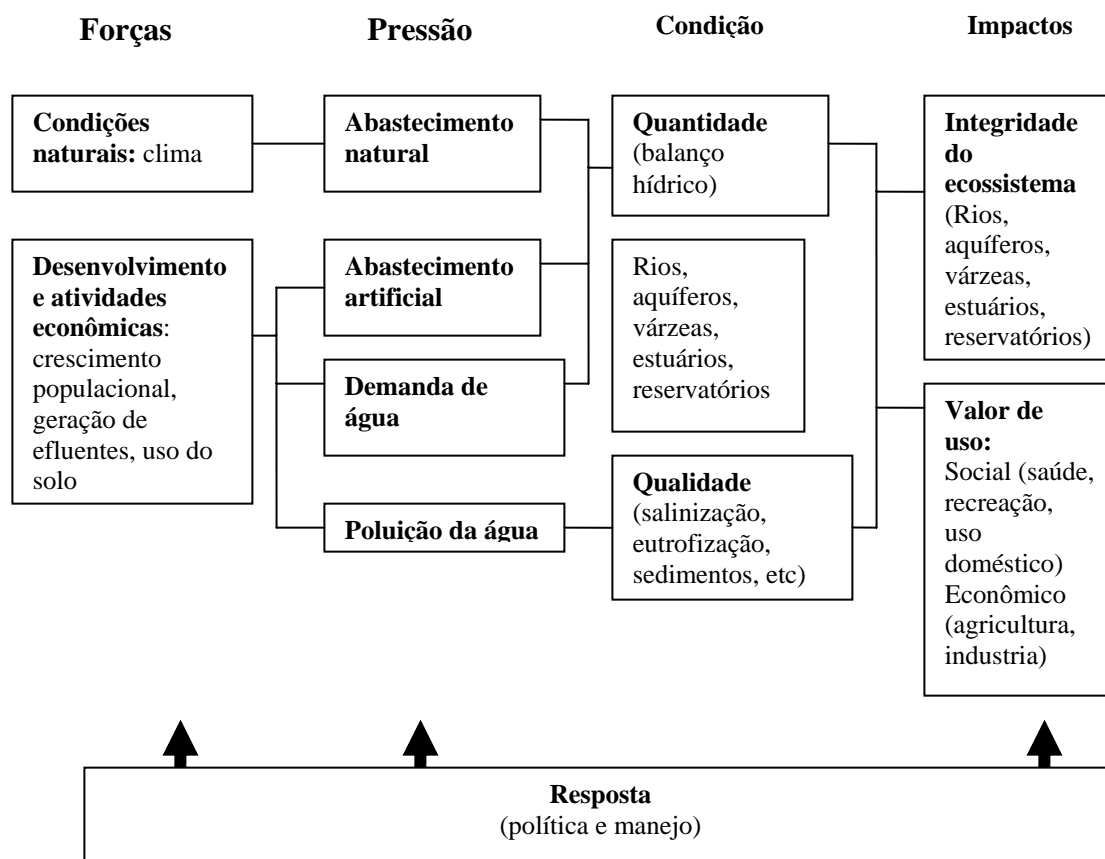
Forças

Pressão

Condição

Impactos

Condições naturais: clima

Abastecimento natural

Quantidade (balanço hídrico)

Integridade do ecossistema (Rios, aquíferos, várzeas, estuários, reservatórios)

Desenvolvimento e atividades econômicas: crescimento populacional, geração de efluentes, uso do solo

Abastecimento artificial

Rios, aquíferos, várzeas, estuários, reservatórios

Demanda de água

Valor de uso: Social (saúde, recreação, uso doméstico) Econômico (agricultura, industria)

Poluição da água

Qualidade (salinização, eutrofização, sedimentos, etc)

Resposta
(política e manejo)